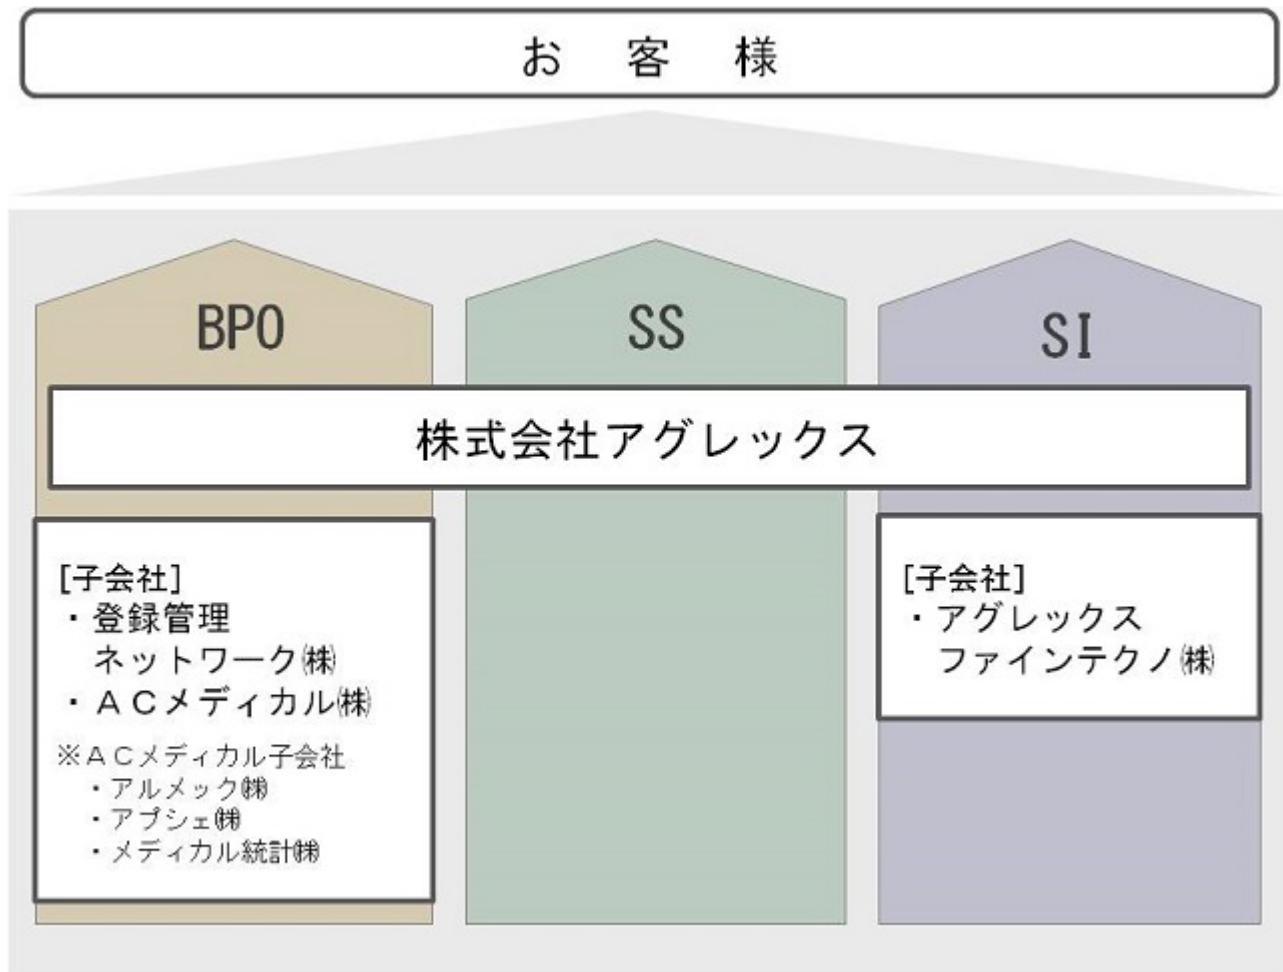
お 客 様

BPO

SS

SI

株式会社アグレックス

[子会社]
・登録管理 ネットワーク㈱
・ＡＣメディカル㈱

※ＡＣメディカル子会社
・アルメック㈱
・アプシェ㈱
・メディカル統計㈱

[子会社]
・アグレックス ファインテクノ㈱